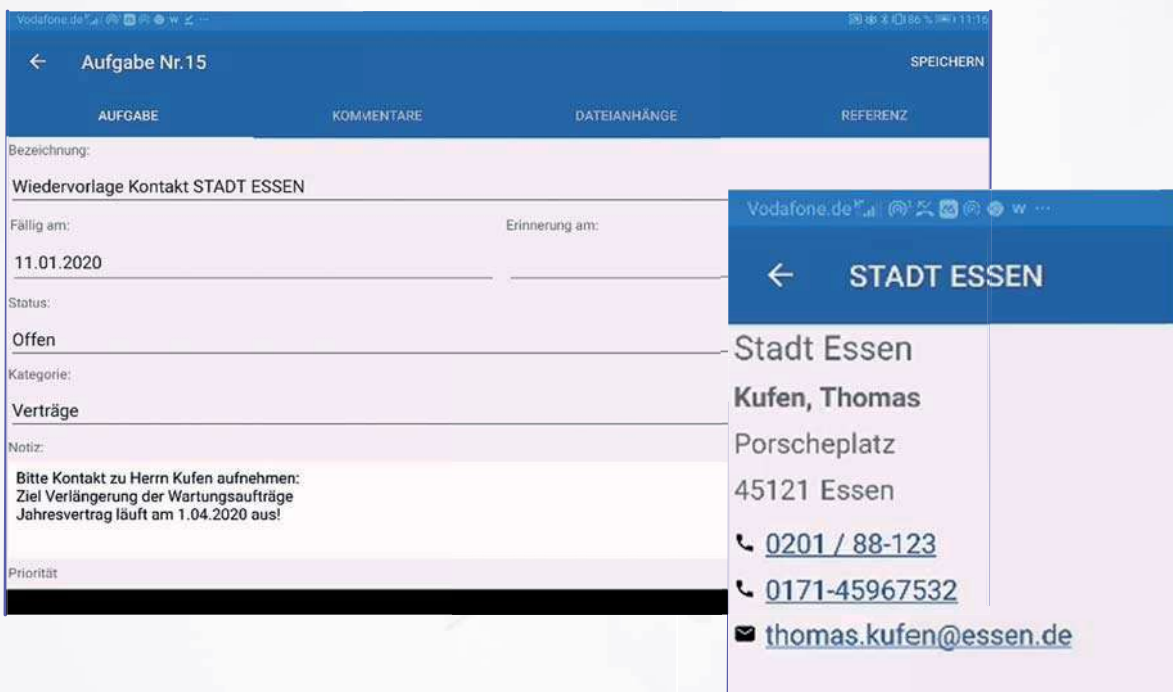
Vodafone.de

86 % 11:16

← Aufgabe Nr.15

SPEICHERN

AUFGABE

KOMMENTARE

DATEIANHÄNGE

REFERENZ

Bezeichnung:

Wiedervorlage Kontakt STADT ESSEN

Fällig am:

11.01.2020

Erinnerung am:

Status:

Offen

Kategorie:

Verträge

Notiz:

Bitte Kontakt zu Herrn Kufen aufnehmen:
Ziel Verlängerung der Wartungsaufträge
Jahresvertrag läuft am 1.04.2020 aus!

Priorität

Vodafone.de

← STADT ESSEN

Stadt Essen

Kufen, Thomas

Porscheplatz

45121 Essen

0201 / 88-123

0171-45967532

thomas.kufen@essen.de